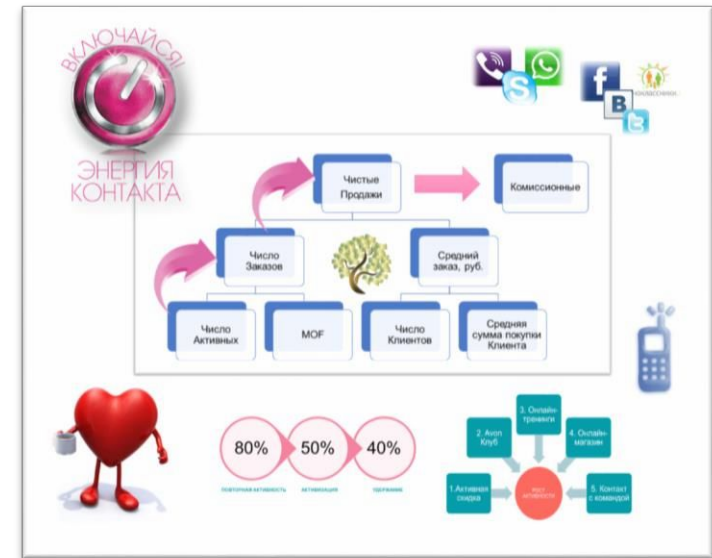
ВКЛЮЧАЙСЯ!

ЭНЕРГИЯ КОНТАКТА

Чистые Продажи

Комиссионные

Число Заказов

Средний заказ, руб.

Число Активных

MOF

Число Клиентов

Средняя сумма покупки Клиента

80%

50%

40%

повторная активность

активизация

удержание

1.Активная скидка

2. Avon Клуб

3. Онлайн-тренинги

4. Онлайн-магазин

5. Контакт с командой

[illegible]